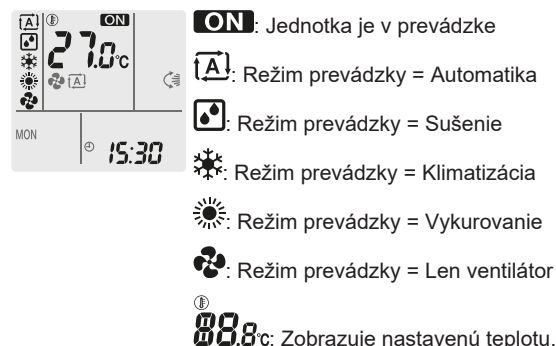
ON 27.0°C A MON 15:30

ON: Jednotka je v prevádzke

A: Režim prevádzky = Automatika

: Režim prevádzky = Sušenie

: Režim prevádzky = Klimatizácia

: Režim prevádzky = Vykurovanie

: Režim prevádzky = Len ventilátor

88.8°C: Zobrazuje nastavenú teplotu.